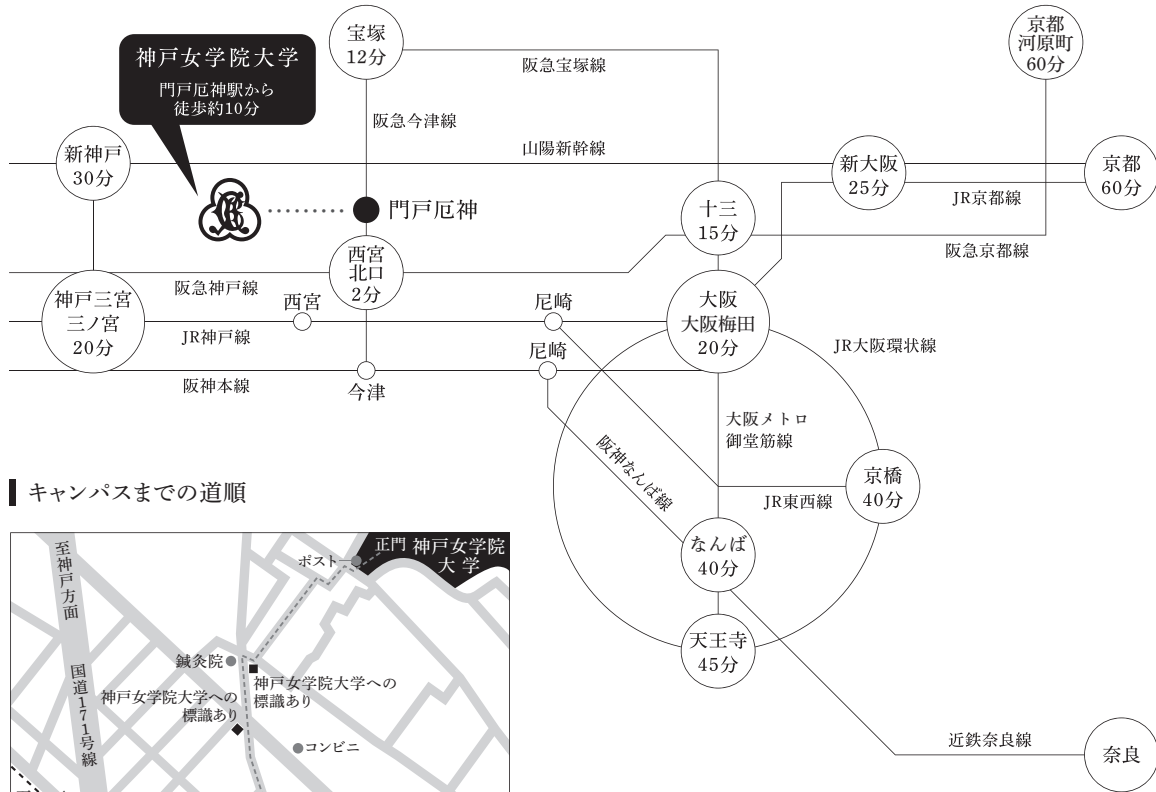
神戸女学院大学
門戸厄神駅から徒歩約10分

門戸厄神

宝塚
12分

阪急宝塚線

京都
河原町
60分

阪急今津線

新神戸
30分

山陽新幹線

新大阪
25分

京都
60分

JR京都線

十三
15分

阪急京都線

西宮
北口
2分

神戸三宮
三ノ宮
20分

阪急神戸線

西宮

尼崎

大阪
大阪梅田
20分

JR神戸線

尼崎

JR大阪環状線

阪神本線

今津

大阪メトロ
御堂筋線

阪神なんば線

京橋
40分

JR東西線

なんば
40分

天王寺
45分

近鉄奈良線

奈良

キャンパスまでの道順

至神戸方面

国道171号線

ポスト

正門 神戸女学院大学

鍼灸院

神戸女学院大学への標識あり

神戸女学院大学への標識あり

コンビニ